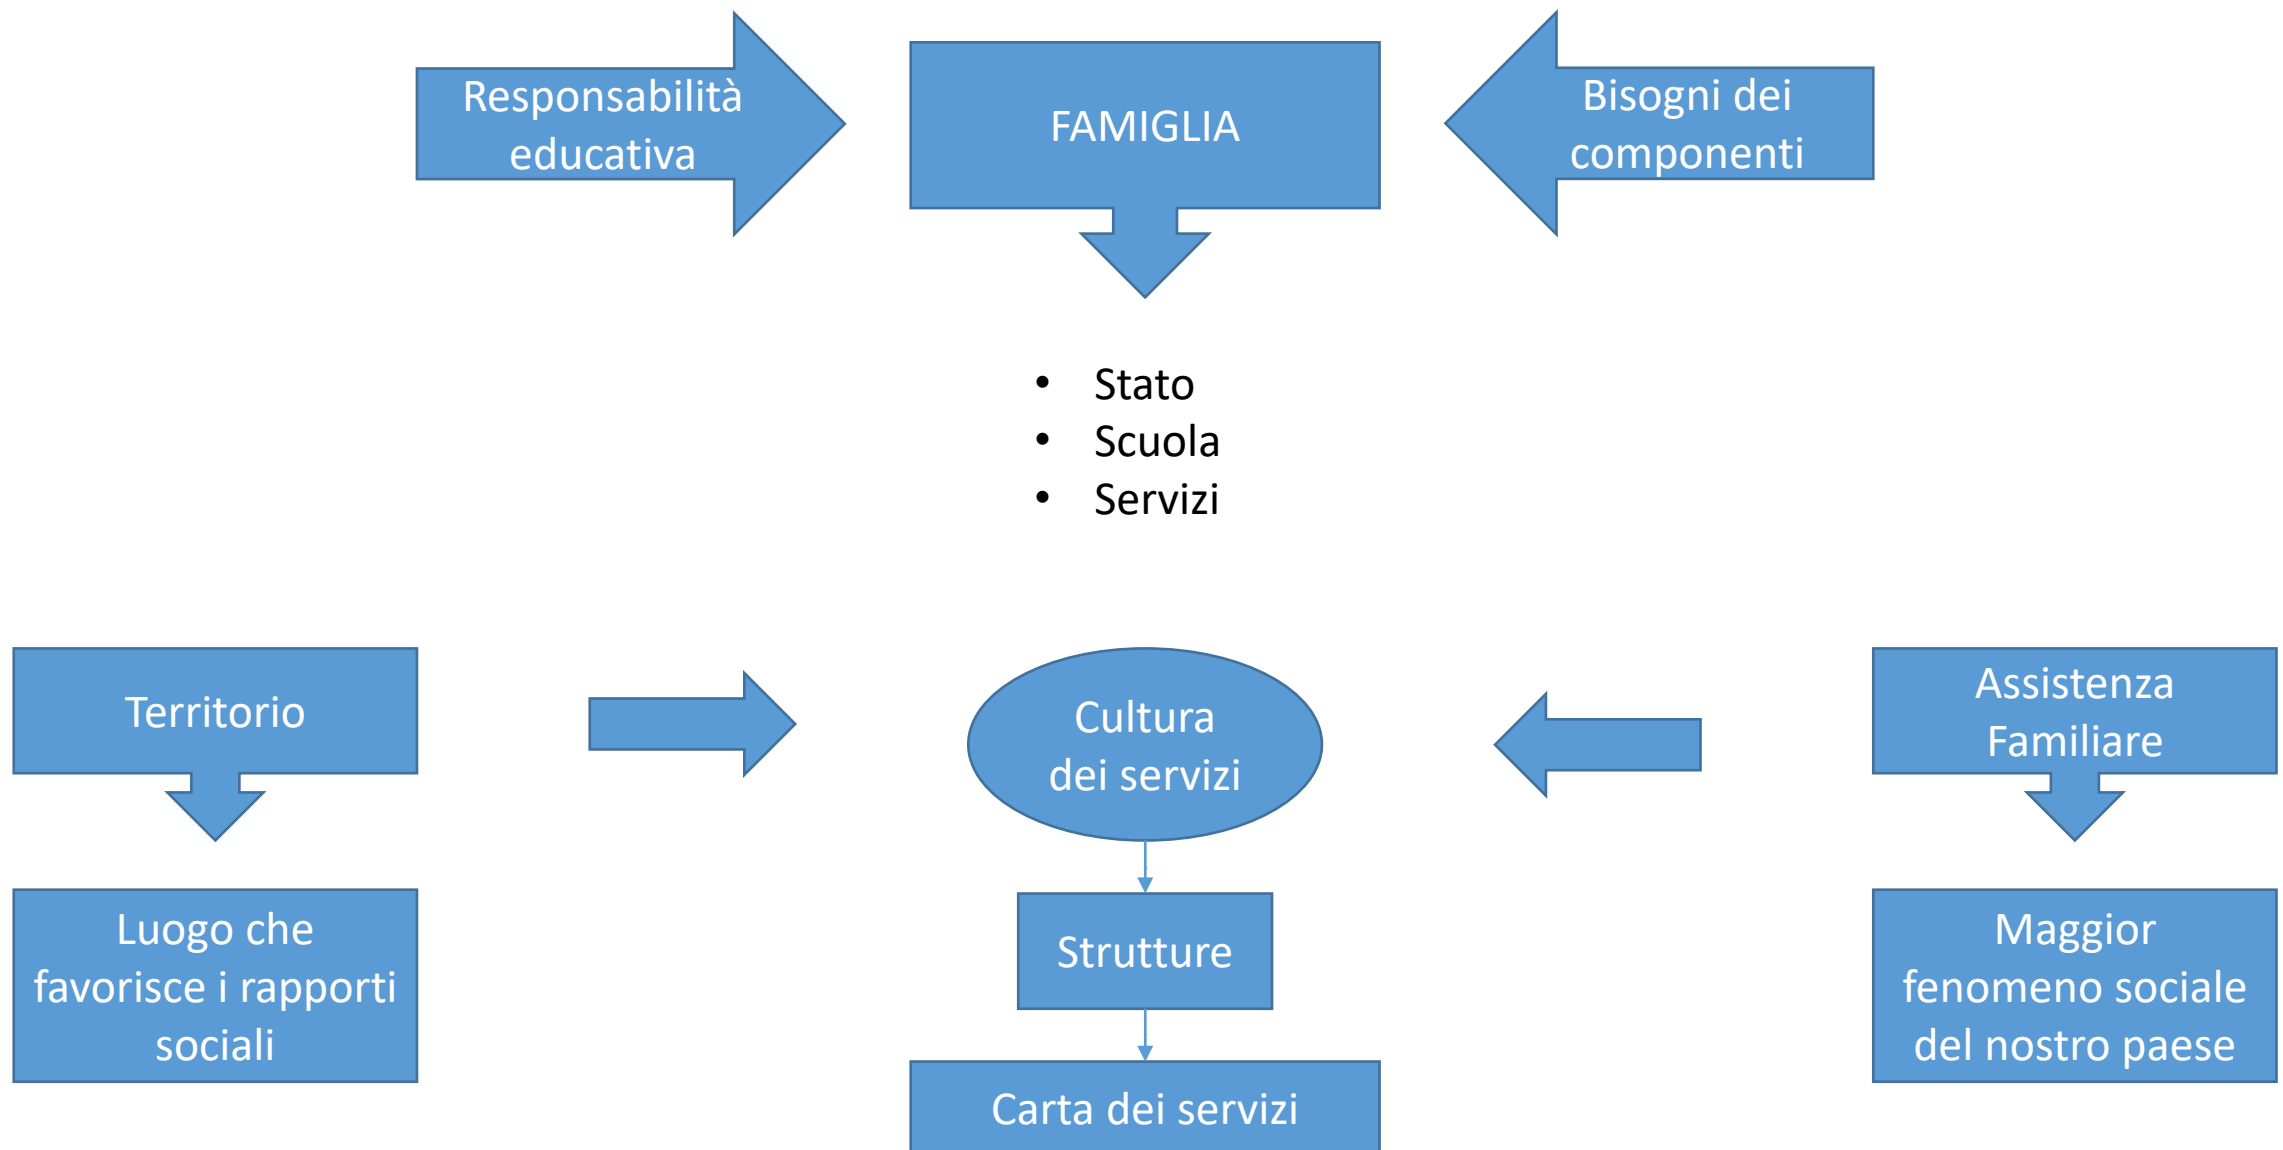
Responsabilità educativa

FAMIGLIA

Bisogni dei componenti

- Stato
- Scuola
- Servizi

Territorio

Cultura dei servizi

Assistenza Familiare

Luogo che favorisce i rapporti sociali

Strutture

Maggior fenomeno sociale del nostro paese

Carta dei servizi